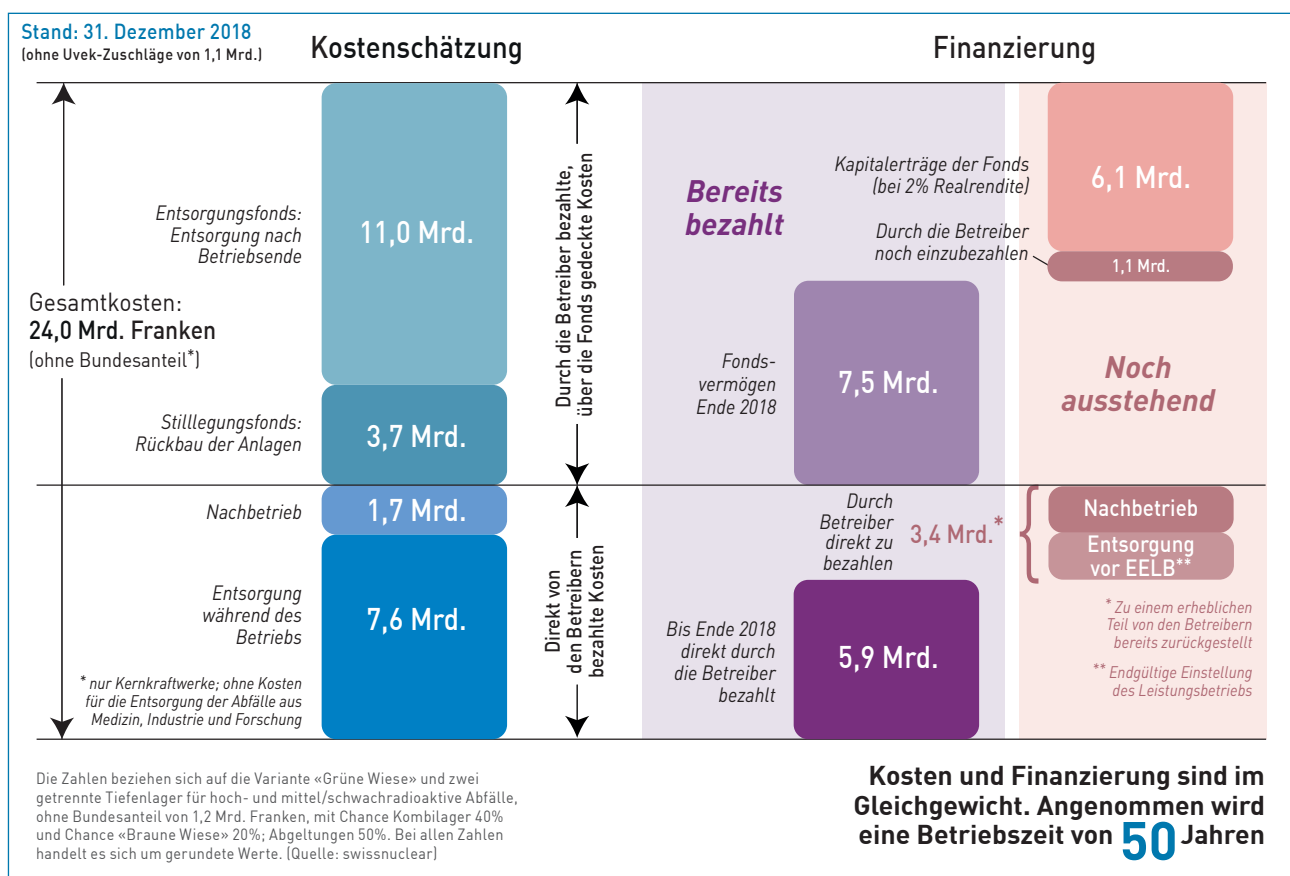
Stand: 31. Dezember 2018
(ohne Uvek-Zuschläge von 1,1 Mrd.)

Kostenschätzung

Finanzierung

Gesamtkosten:
24,0 Mrd. Franken
(ohne Bundesanteil*)

Entsorgungsfonds: Entsorgung nach Betriebsende

11,0 Mrd.

Stilllegungsfonds: Rückbau der Anlagen

3,7 Mrd.

Durch die Betreiber bezahlte, über die Fonds gedeckte Kosten

Nachbetrieb

1,7 Mrd.

Entsorgung während des Betriebs

7,6 Mrd.

* nur Kernkraftwerke; ohne Kosten für die Entsorgung der Abfälle aus Medizin, Industrie und Forschung

Direkt von den Betreibern bezahlte Kosten

Bereits bezahlt

Fonds-vermögen Ende 2018

7,5 Mrd.

Durch Betreiber direkt zu bezahlen

3,4 Mrd.*

Bis Ende 2018 direkt durch die Betreiber bezahlt

5,9 Mrd.

Kapitalerträge der Fonds (bei 2% Realrendite)

6,1 Mrd.

Durch die Betreiber noch einzubezahlen

1,1 Mrd.

Noch ausstehend

Nachbetrieb

Entsorgung vor EELB**

* Zu einem erheblichen Teil von den Betreibern bereits zurückgestellt

** Endgültige Einstellung des Leistungsbetriebs

Die Zahlen beziehen sich auf die Variante «Grüne Wiese» und zwei getrennte Tiefenlager für hoch- und mittel/schwachradioaktive Abfälle, ohne Bundesanteil von 1,2 Mrd. Franken, mit Chance Kombilager 40% und Chance «Braune Wiese» 20%; Abgeltungen 50%. Bei allen Zahlen handelt es sich um gerundete Werte. (Quelle: swissnuclear)

Kosten und Finanzierung sind im Gleichgewicht. Angenommen wird eine Betriebszeit von 50 Jahren